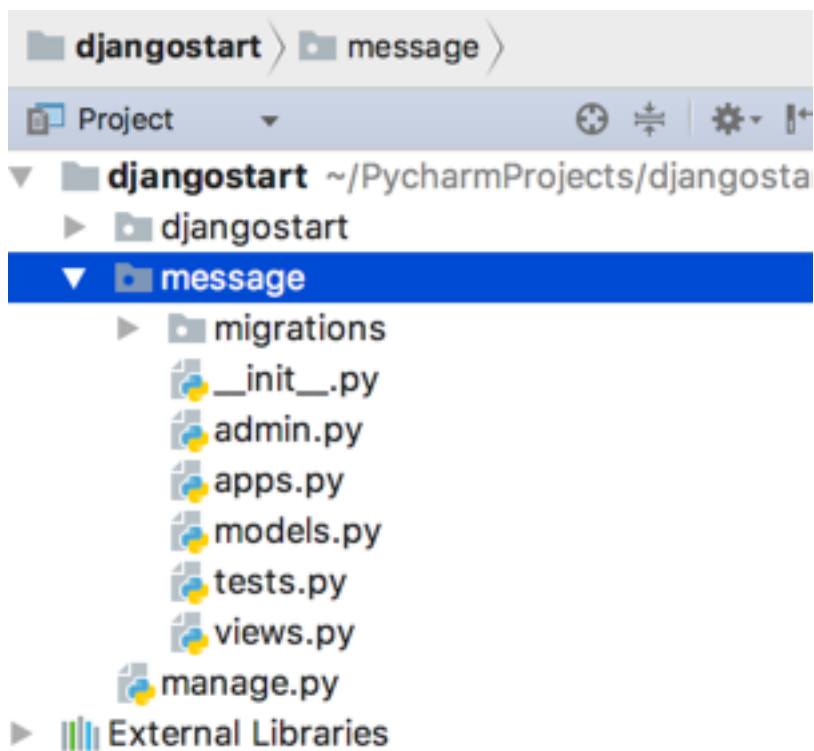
djangostart 〉 message 〉

Project

djangostart ~/PycharmProjects/djangostar

djangostart

message

migrations

__init__.py

admin.py

apps.py

models.py

tests.py

views.py

manage.py

External Libraries